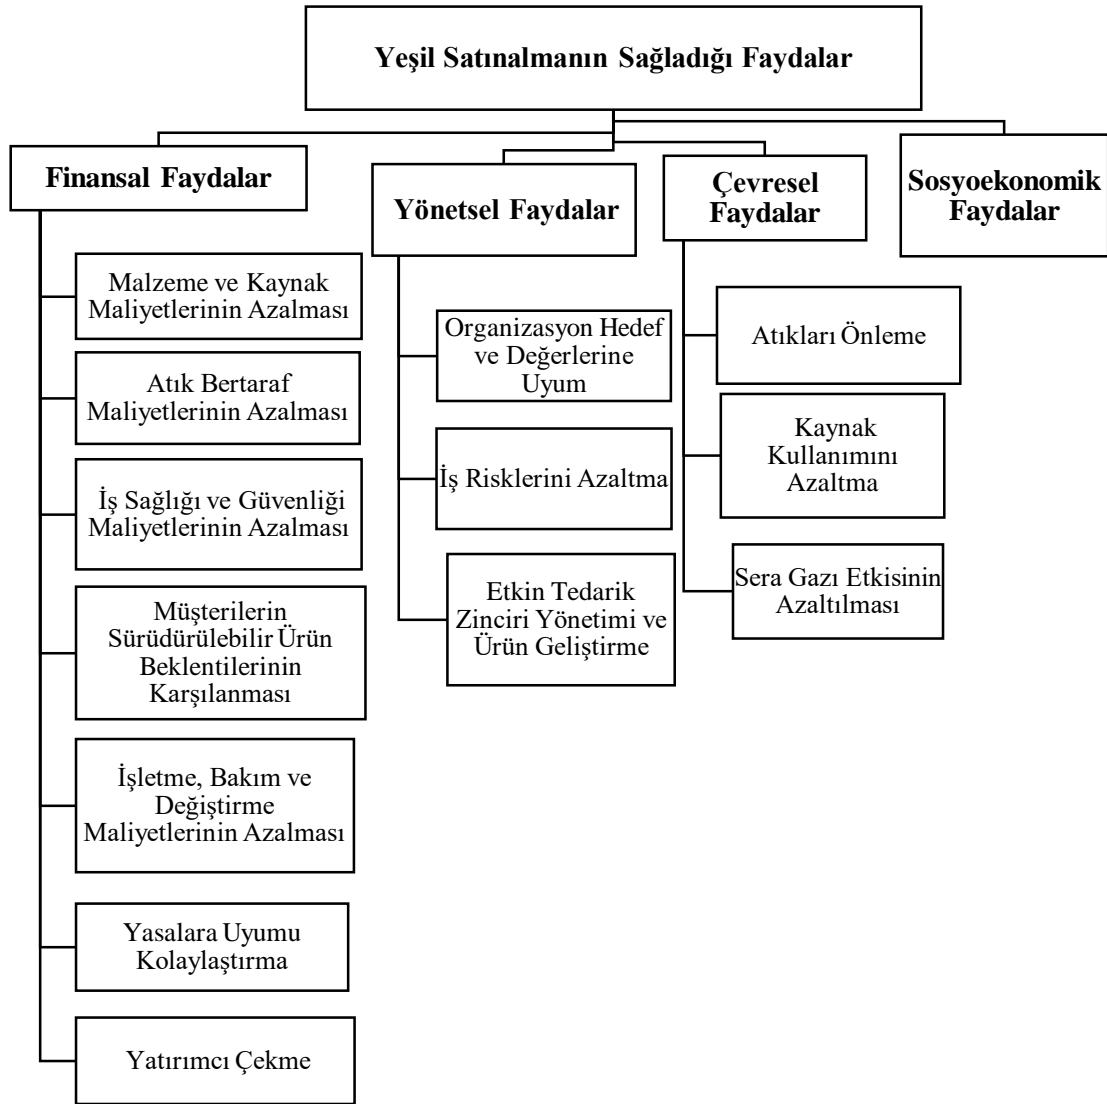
Yeşil Satınalmanın Sağladığı Faydalar

Finansal Faydalar

Malzeme ve Kaynak Maliyetlerinin Azalması

Atık Bertaraf Maliyetlerinin Azalması

İş Sağlığı ve Güvenliği Maliyetlerinin Azalması

Müşterilerin Sürüdürülebilir Ürün Beklentilerinin Karşılanması

İşletme, Bakım ve Değiştirme Maliyetlerinin Azalması

Yasalara Uyumu Kolaylaştırma

Yatırımcı Çekme

Yönetsel Faydalar

Organizasyon Hedef ve Değerlerine Uyum

İş Risklerini Azaltma

Etkin Tedarik Zinciri Yönetimi ve Ürün Geliştirme

Çevresel Faydalar

Atıkları Önleme

Kaynak Kullanımını Azaltma

Sera Gazı Etkisinin Azaltılması

Sosyoekonomik Faydalar